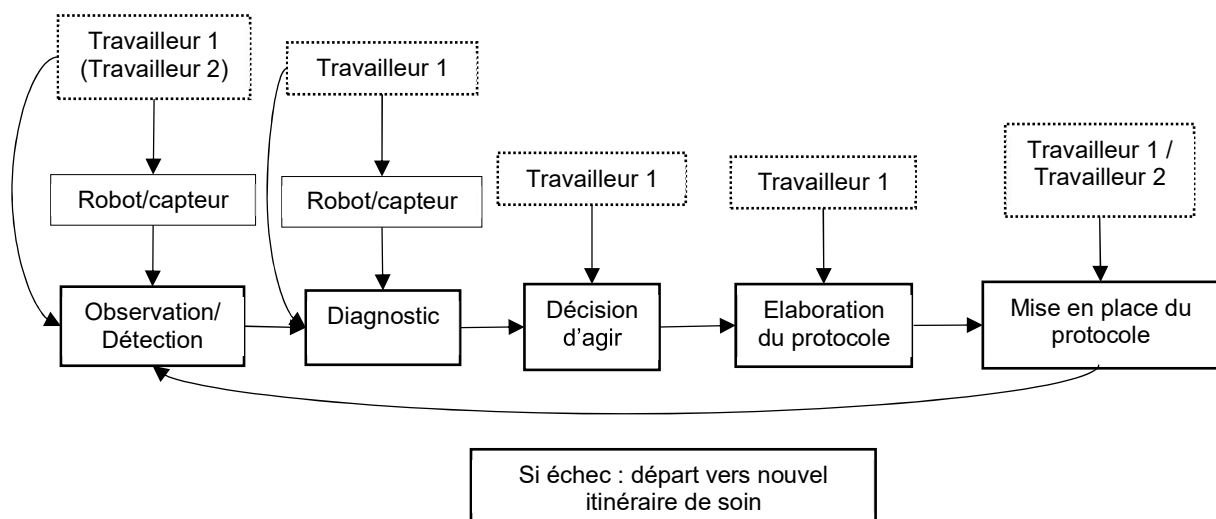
Travailleur 1 (Travailleur 2)

Travailleur 1

Robot/capteur

Robot/capteur

Travailleur 1

Travailleur 1

Travailleur 1 / Travailleur 2

Observation/ Détection

Diagnostic

Décision d'agir

Elaboration du protocole

Mise en place du protocole

Si échec : départ vers nouvel itinéraire de soin